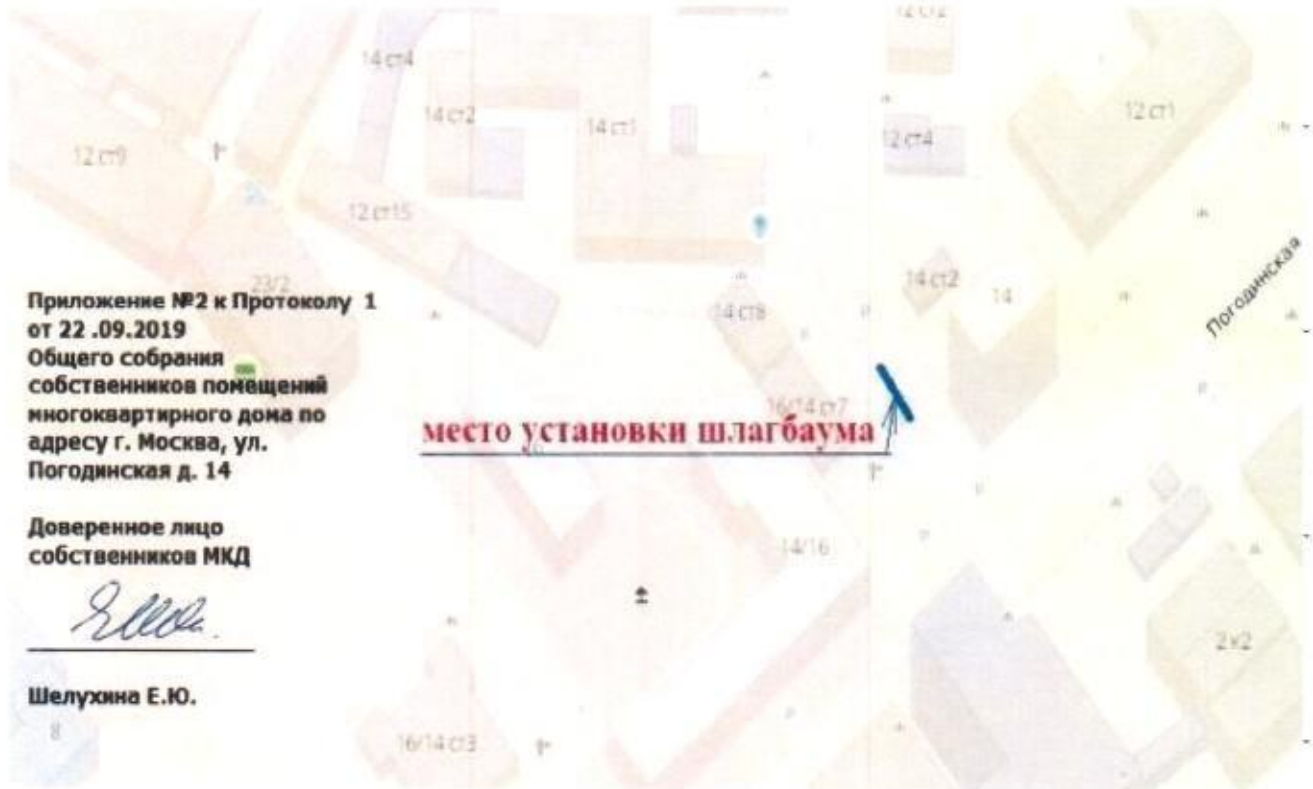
12 ст2

14 ст4

14 ст2

14 ст1

12 ст1

12 ст9

12 ст4

12 ст15

23/2

14 ст2

14

Погодинская

Приложение №2 к Протоколу 1 от 22 .09.2019 Общего собрания собственников помещений многоквартирного дома по адресу г. Москва, ул. Погодинская д. 14

14 ст8

16/14 ст7

место установки шлагбаума

Доверенное лицо собственников МКД

14/16

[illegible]

2к2

Шелухина Е.Ю.

8

16/14 ст3